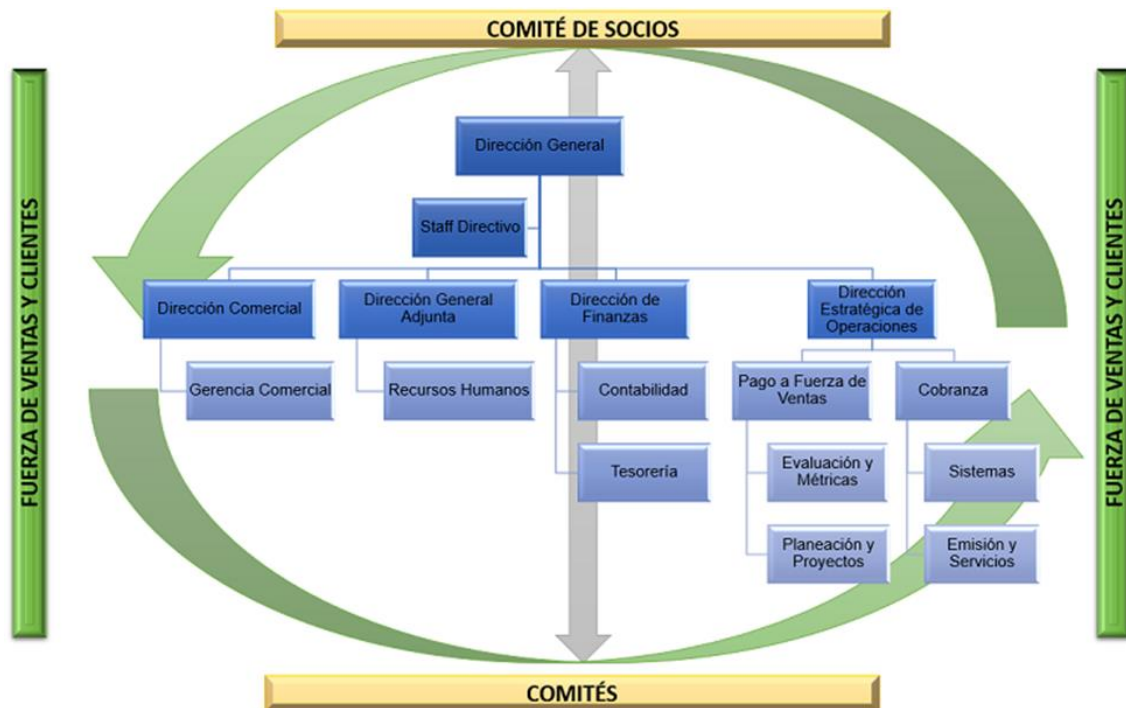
COMITÉ DE SOCIOS

FUERZA DE VENTAS Y CLIENTES

FUERZA DE VENTAS Y CLIENTES

Dirección General

Staff Directivo

Dirección Comercial

Dirección General Adjunta

Dirección de Finanzas

Dirección Estratégica de Operaciones

Gerencia Comercial

Recursos Humanos

Contabilidad

Tesorería

Pago a Fuerza de Ventas

Cobranza

Evaluación y Métricas

Planeación y Proyectos

Sistemas

Emisión y Servicios

COMITÉS